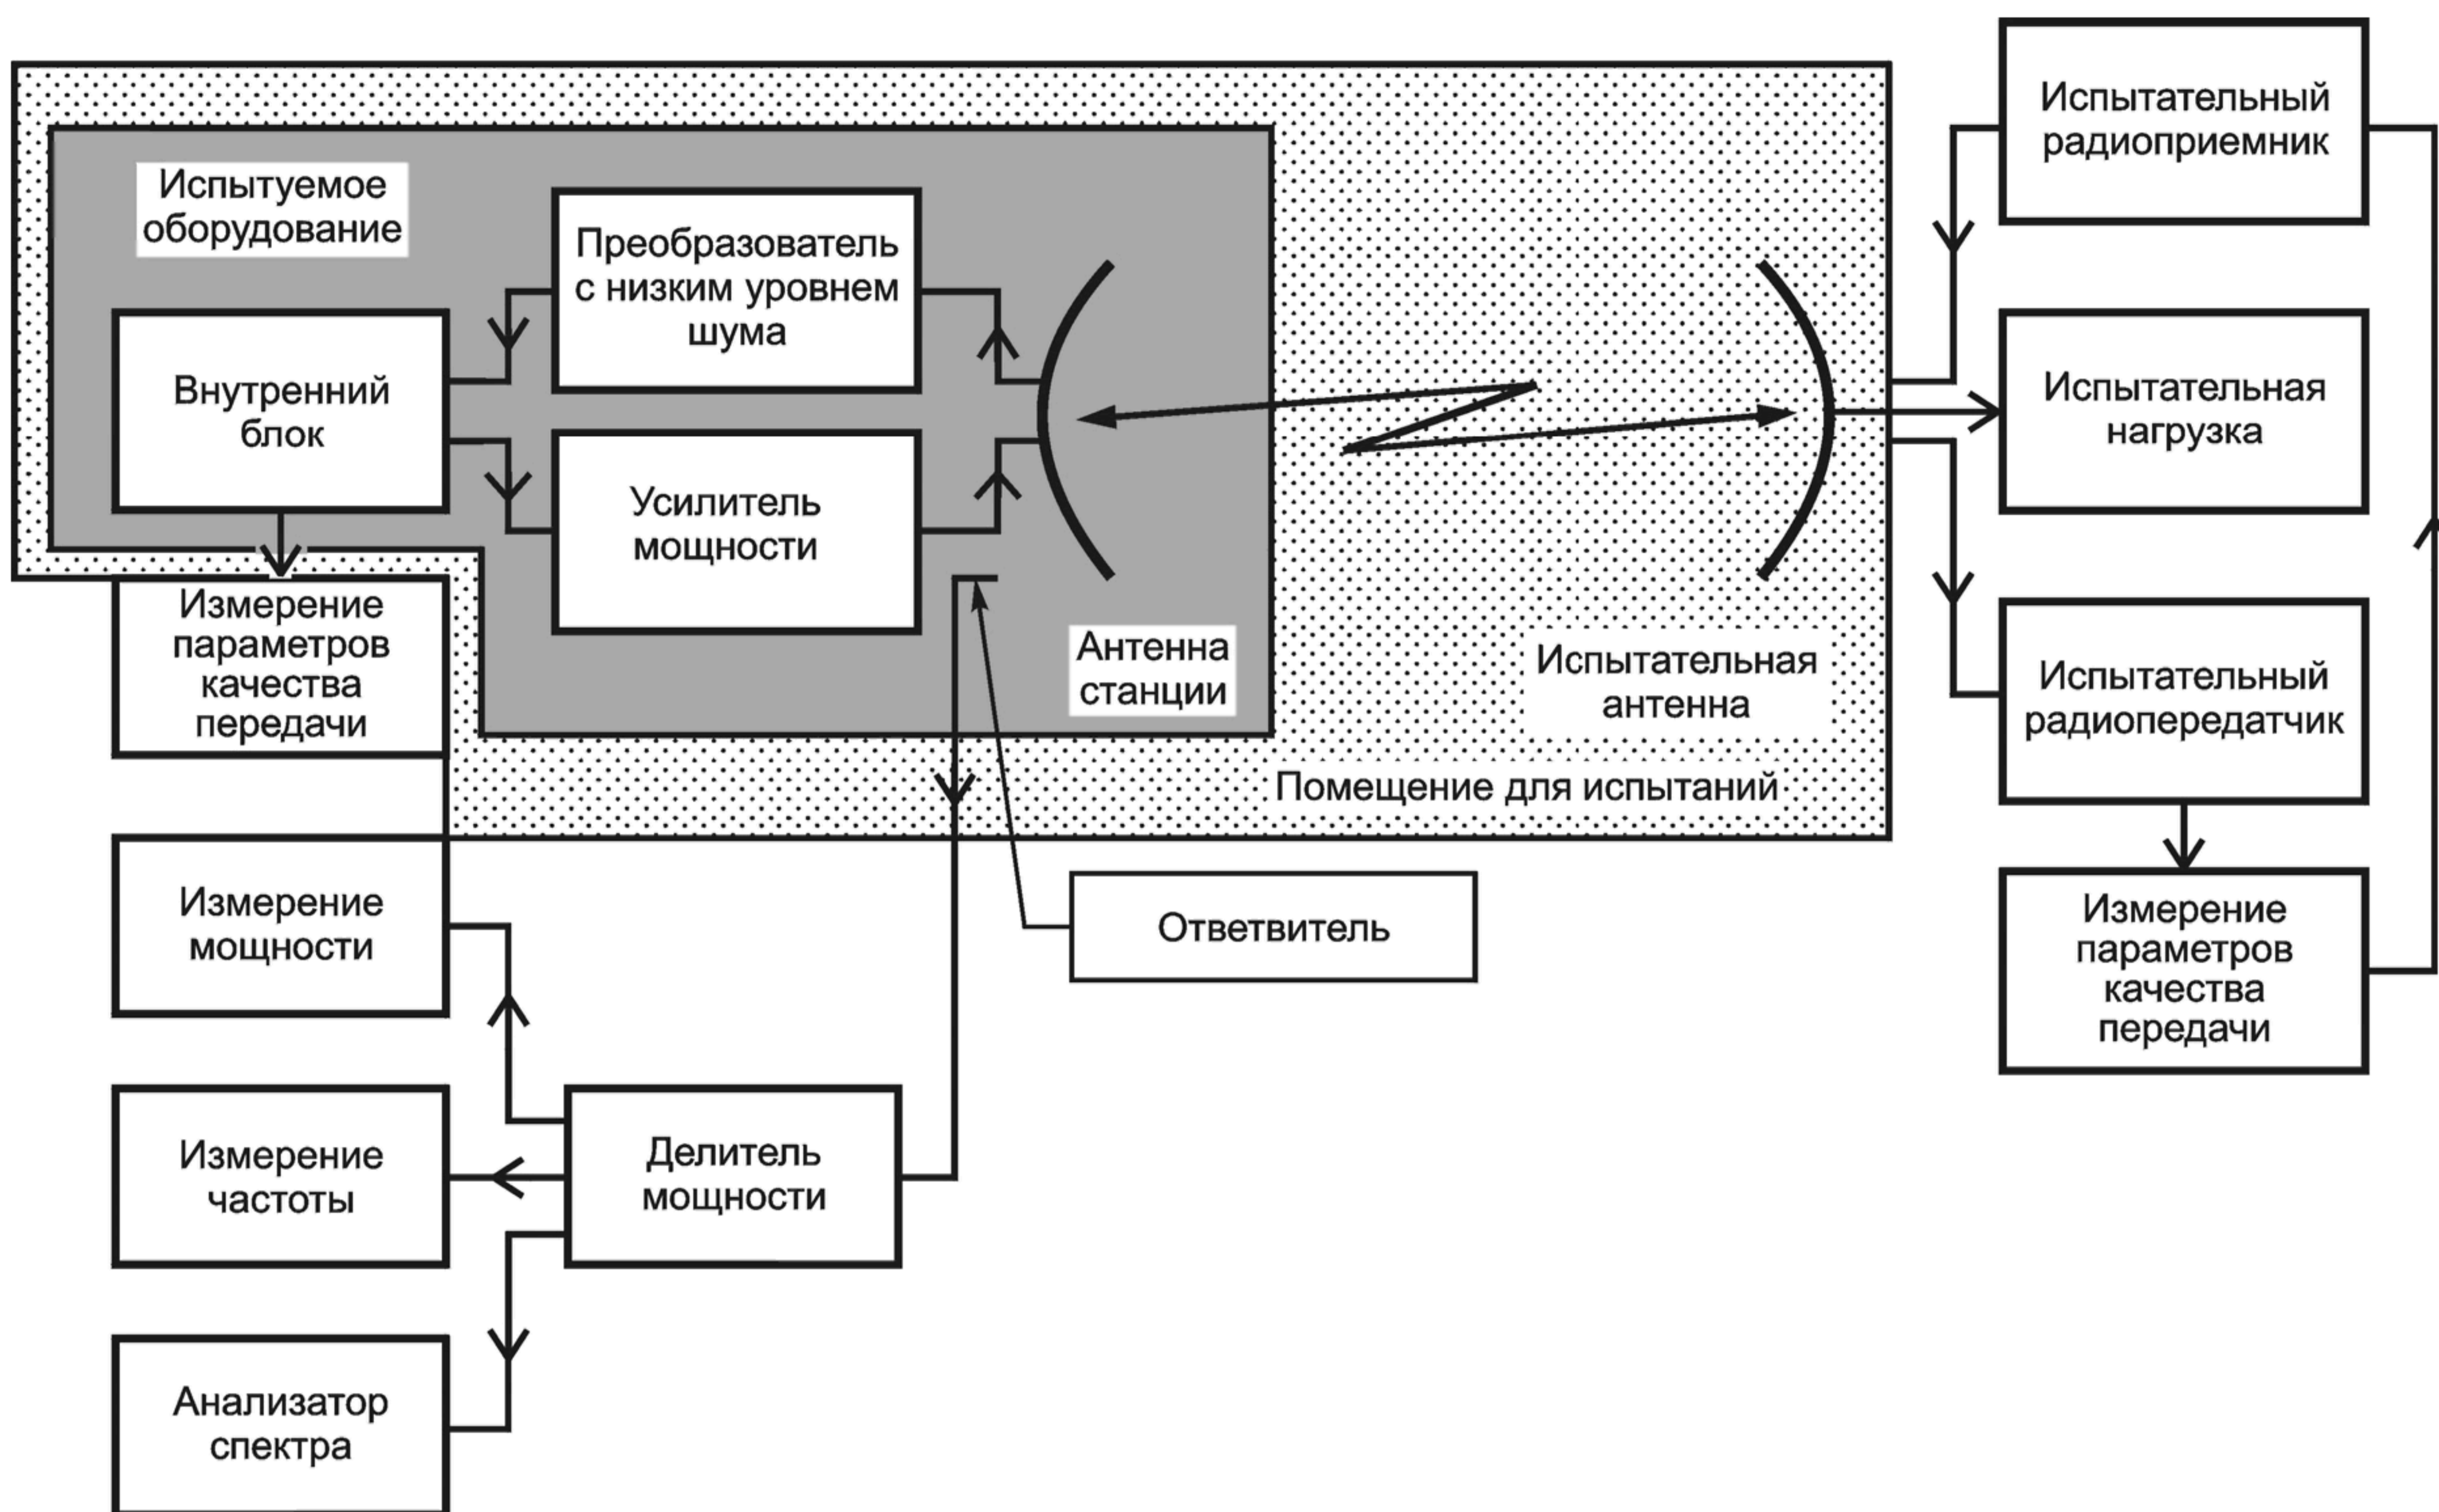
Испытуемое оборудование

Преобразователь с низким уровнем шума

Внутренний блок

Усилитель мощности

Антенна станции

Испытательная антенна

Испытательный радиоприемник

Испытательная нагрузка

Испытательный радиопередатчик

Измерение параметров качества передачи

Помещение для испытаний

Измерение параметров качества передачи

Измерение мощности

Ответвитель

Измерение частоты

Делитель мощности

Анализатор спектра